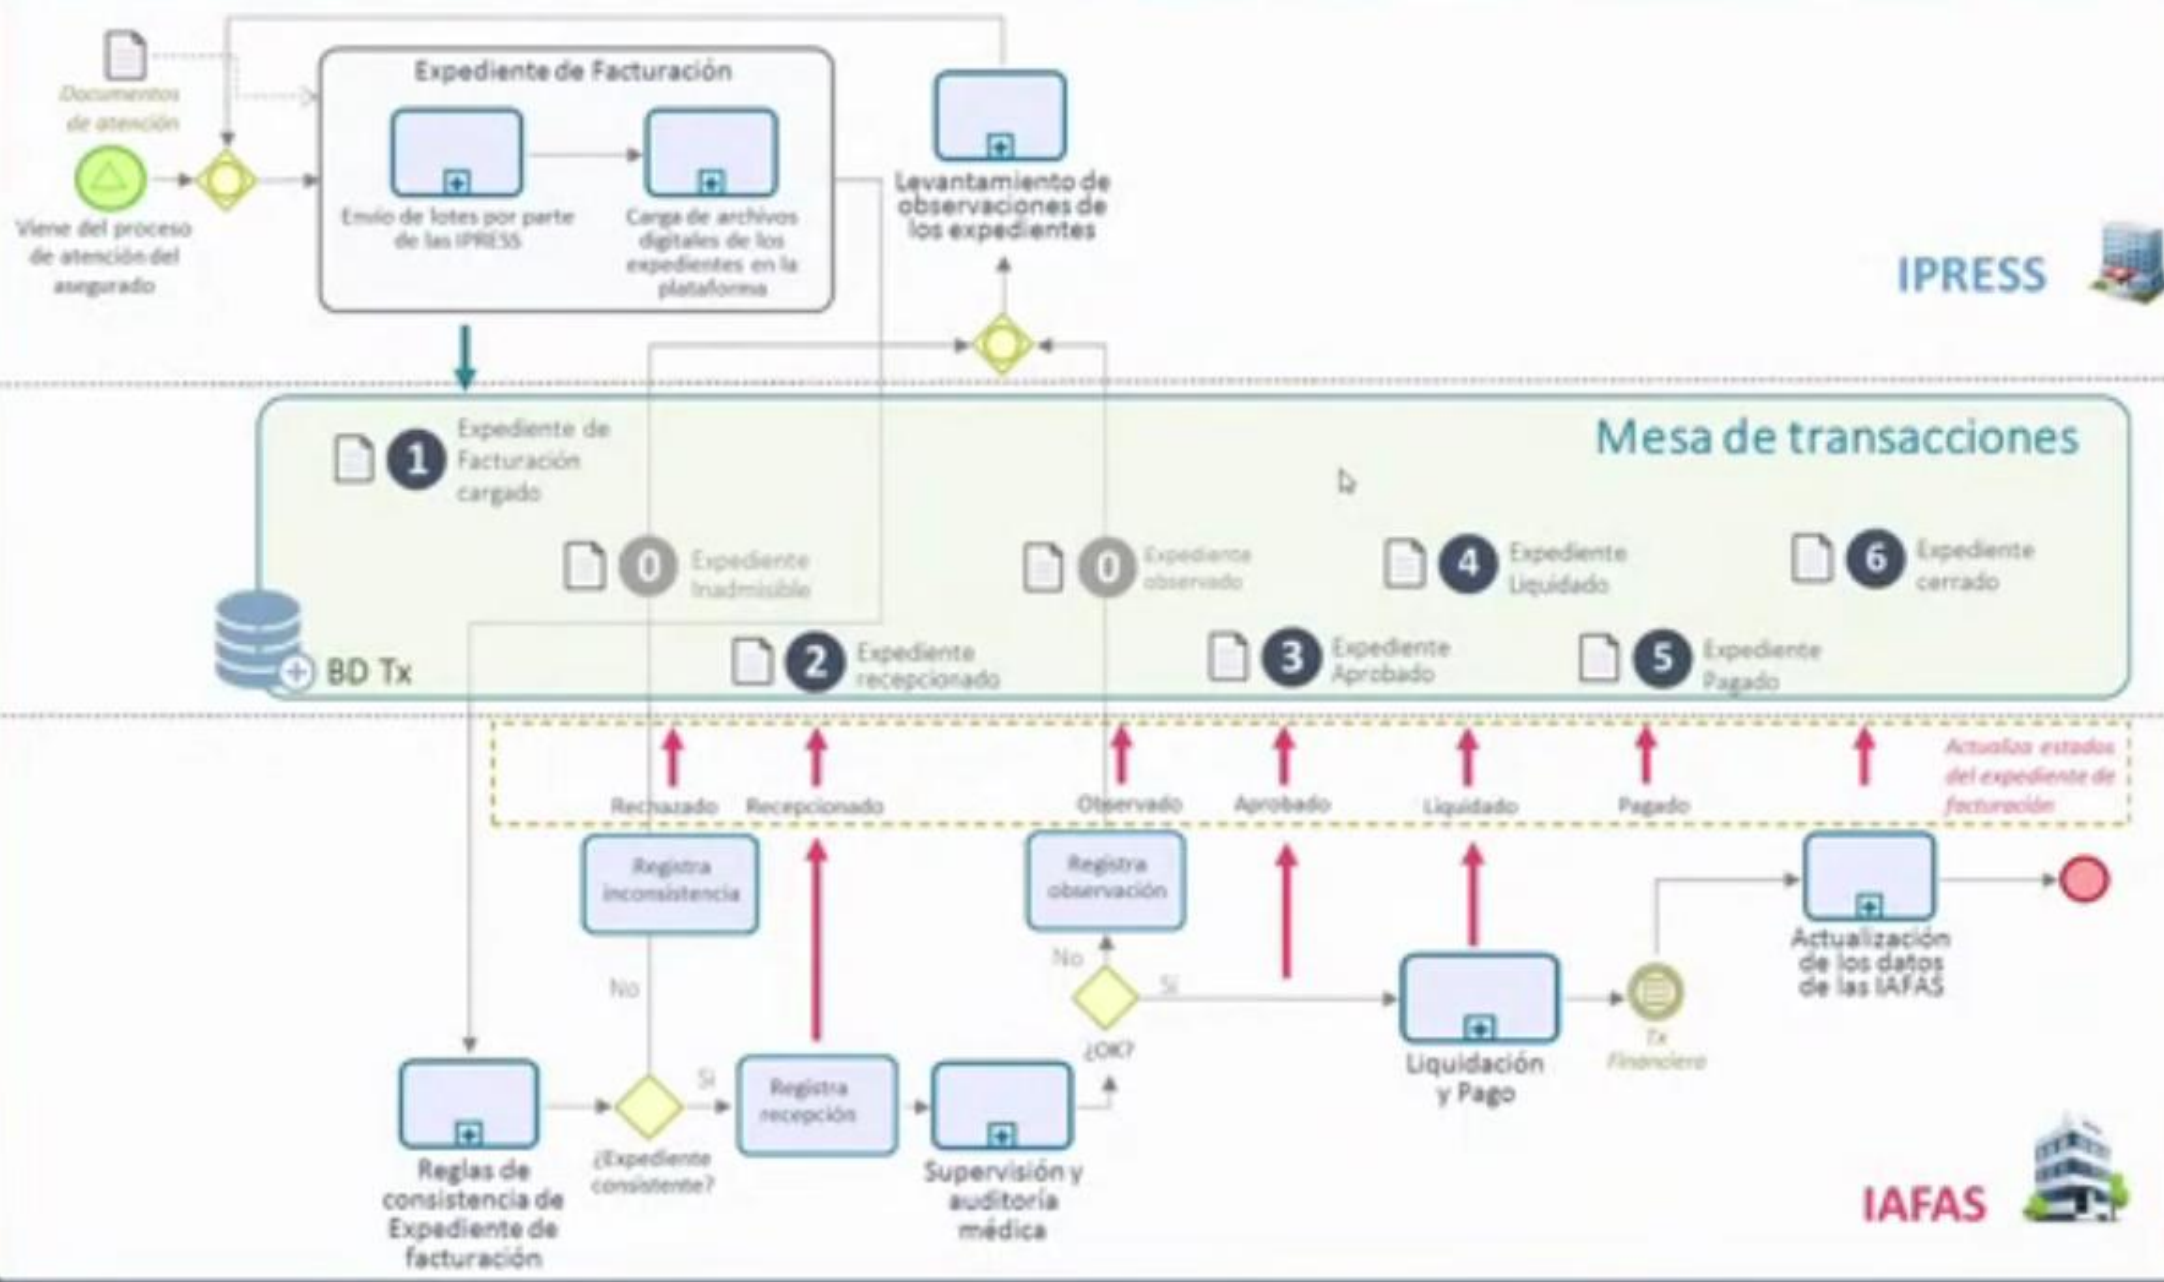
Documentos de atención

Viene del proceso de atención del asegurado

Expediente de Facturación

Envío de lotes por parte de las IPRESS

Carga de archivos digitales de los expedientes en la plataforma

Levantamiento de observaciones de los expedientes

IPRESS

Mesa de transacciones

1 Expediente de Facturación cargado

0 Expediente Inadmisible

0 Expediente observado

4 Expediente Liquidado

6 Expediente cerrado

BD Tx

2 Expediente recepcionado

3 Expediente Aprobado

5 Expediente Pagado

Rechazado

Recepcionado

Observado

Aprobado

Liquidado

Pagado

Actualiza estados del expediente de facturación

Registra inconsistencia

Registra observación

No

No

Si

¿OK?

Liquidación y Pago

Tx Financiera

Actualización de los datos de las IAFAS

Reglas de consistencia de Expediente de facturación

¿Expediente consistente?

Si

Registra recepción

Supervisión y auditoría médica

IAFAS